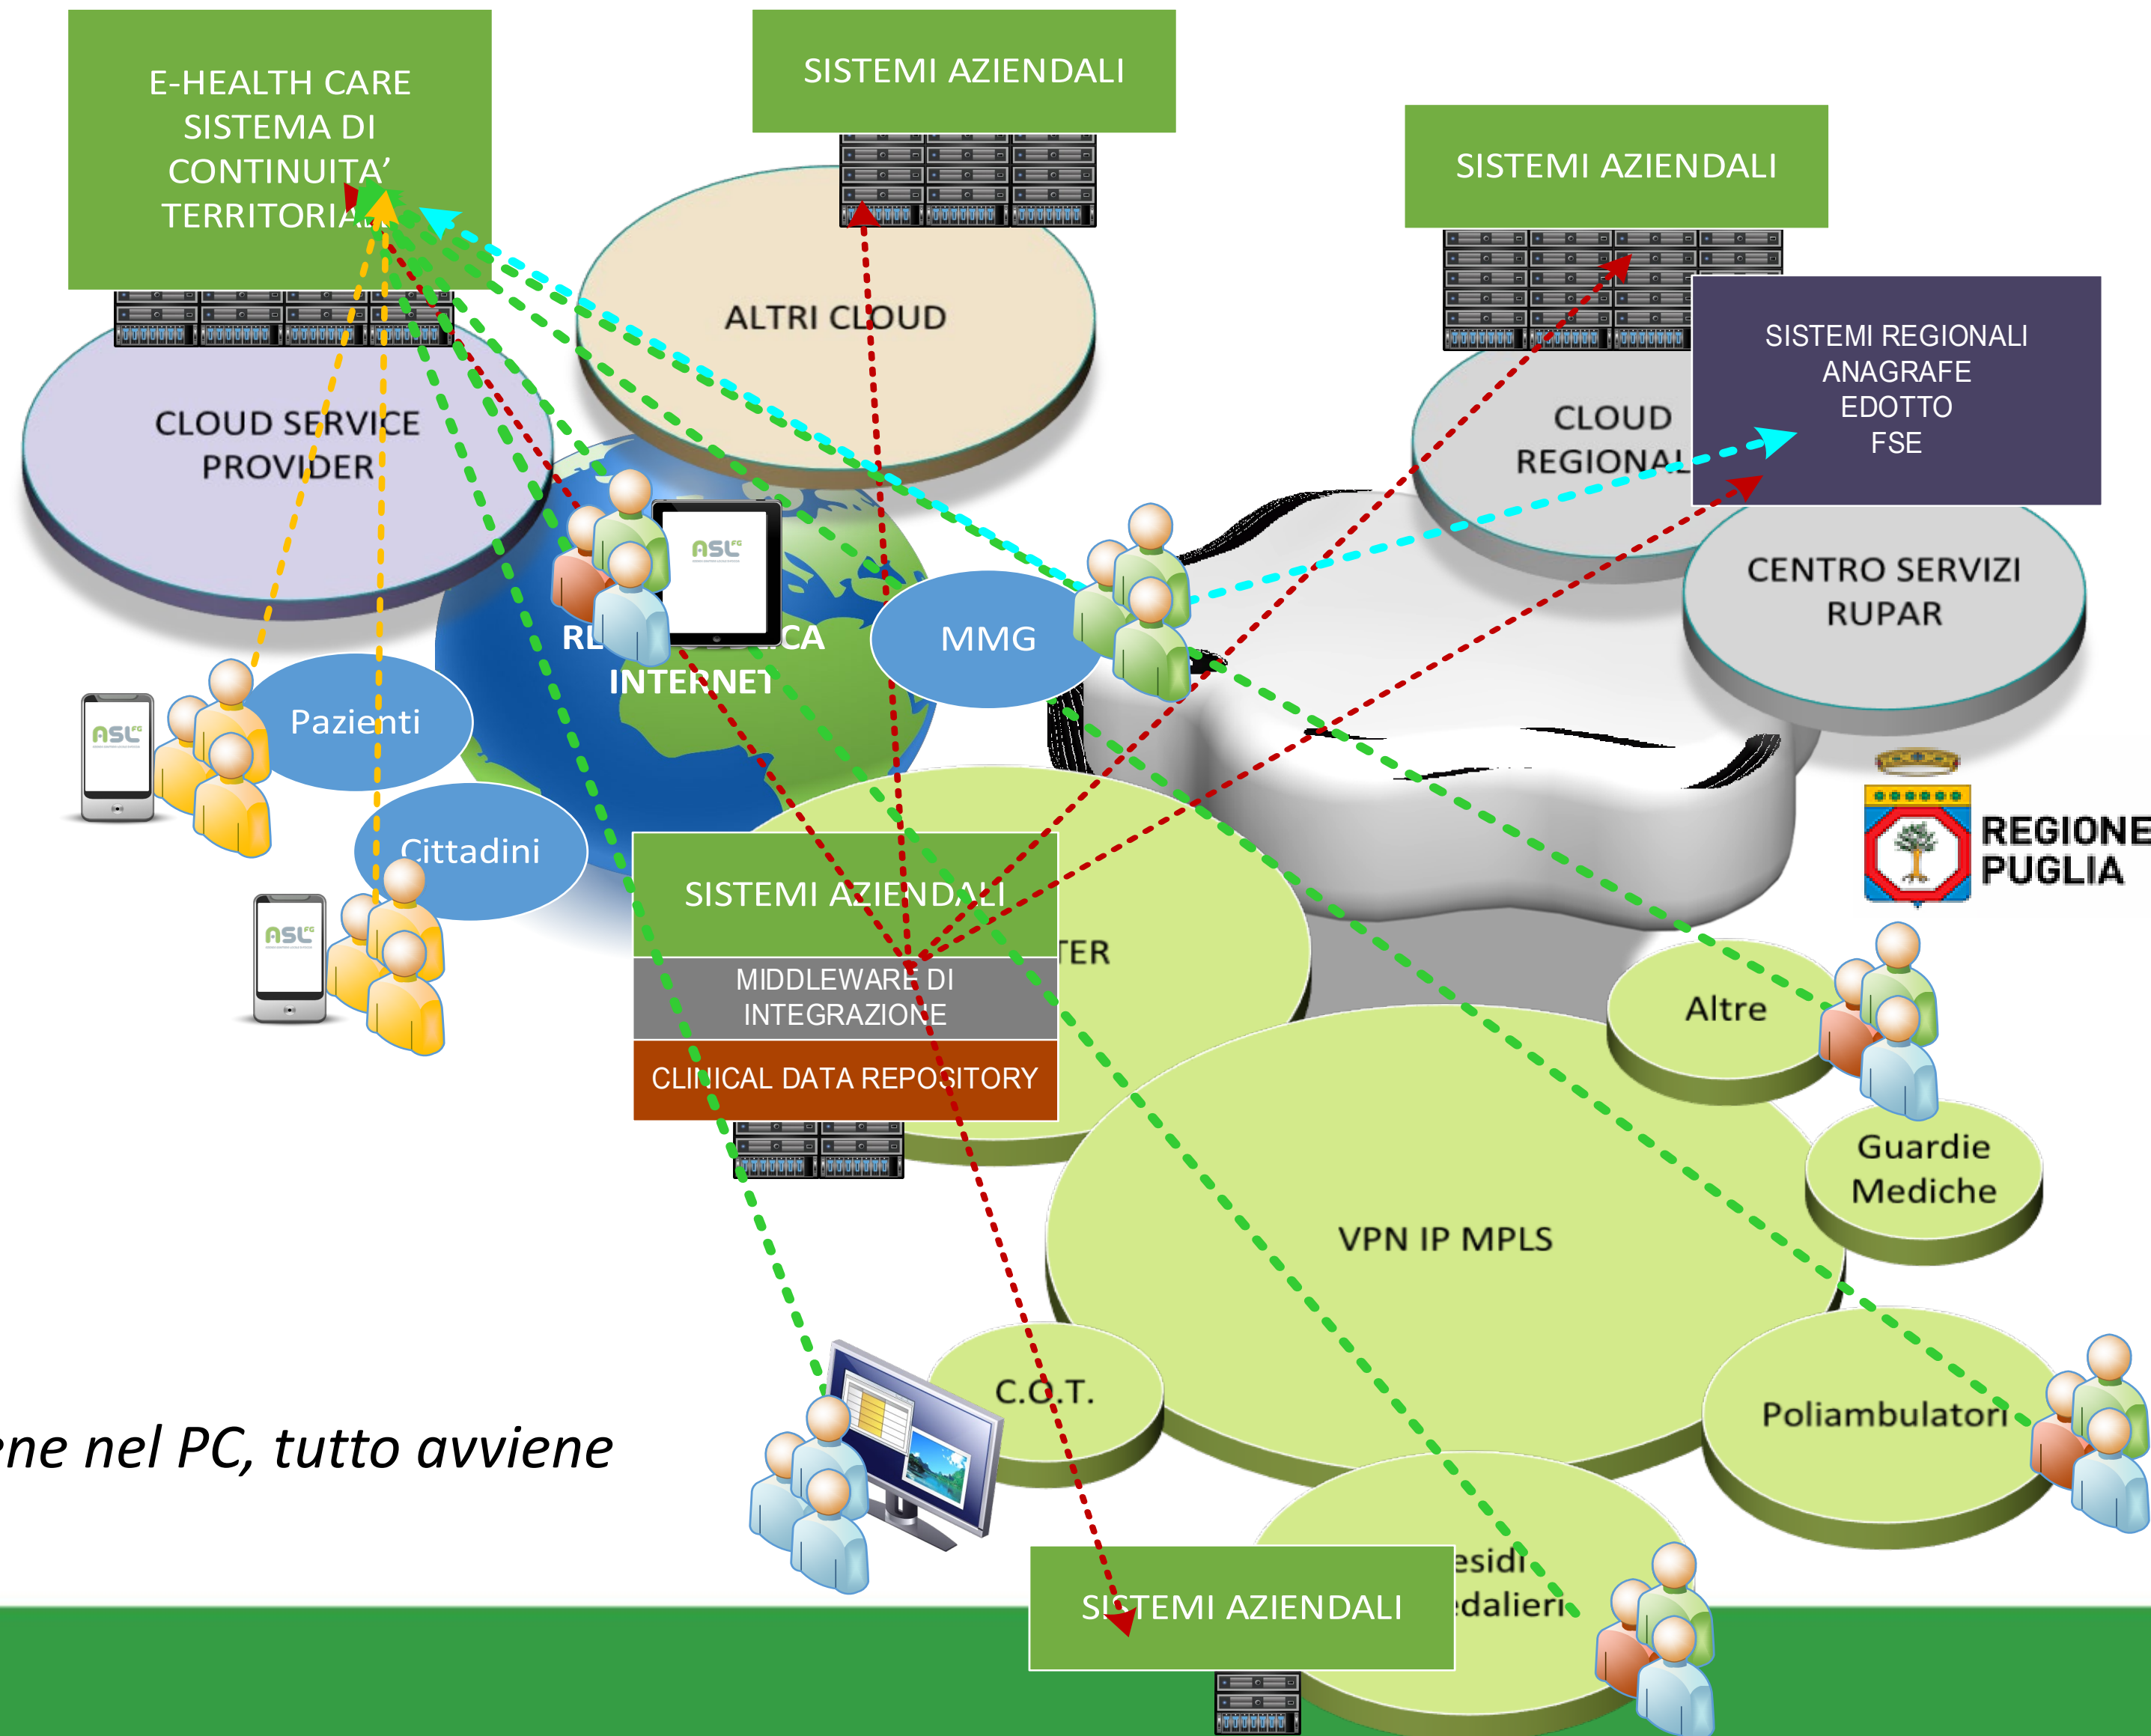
E-HEALTH CARE
SISTEMA DI CONTINUITA' TERRITORIALE

SISTEMI AZIENDALI

SISTEMI AZIENDALI

ALTRI CLOUD

CLOUD SERVICE PROVIDER

CLOUD REGIONALE

SISTEMI REGIONALI
ANAGRAFE
EDOTTO
FSE

CENTRO SERVIZI RUPAR

RL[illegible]CA
INTERNET

MMG

Pazienti

Cittadini

ASL

ASL

ASL

REGIONE PUGLIA

SISTEMI AZIENDALI
MIDDLEWARE DI INTEGRAZIONE
CLINICAL DATA REPOSITORY

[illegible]TER

Altre

Guardie Mediche

VPN IP MPLS

C.O.T.

Poliambulatori

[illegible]esidi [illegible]dalieri

SISTEMI AZIENDALI

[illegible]ne nel PC, tutto avviene